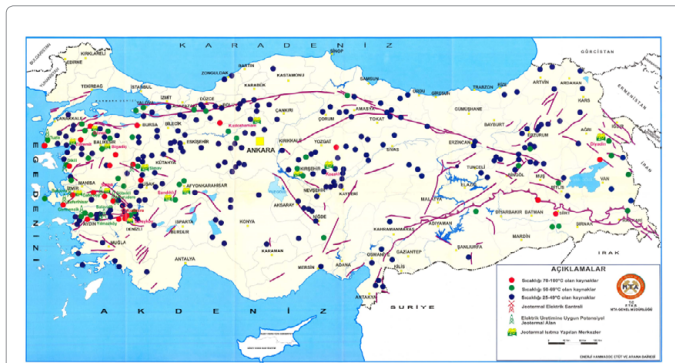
KARADENİZ

GÜRCİSTAN

ERMENİSTAN

İRAN

IRAK

SURİYE

AKDENİZ

EGE DENİZİ

EDİRNE

KIRKLARELİ

TEKİRDAĞ

İSTANBUL

KOCAELİ

SAKARYA

ZONGULDAK

BARTIN

KASTAMONU

SİNOP

SAMSUN

ORDU

GİRESUN

TRABZON

RİZE

ARTVİN

ARDAHAN

KARS

IĞDIR

AĞRI

ERZURUM

BAYBURT

GÜMÜŞHANE

ERZİNCAN

TUNCELİ

BİNGÖL

MUŞ

BİTLİS

VAN

HAKKARİ

ŞIRNAK

SİİRT

BATMAN

MARDİN

DİYARBAKIR

ŞANLIURFA

ADIYAMAN

MALATYA

ELAZIĞ

SİVAS

TOKAT

AMASYA

ÇORUM

YOZGAT

KIRŞEHİR

NEVŞEHİR

KAYSERİ

NİĞDE

AKSARAY

KONYA

KARAMAN

MERSİN

ADANA

OSMANİYE

HATAY

KİLİS

GAZİANTEP

KAHRAMANMARAŞ

ANKARA

KIRIKKALE

ÇANKIRI

KARABÜK

BOLU

DÜZCE

BİLECİK

ESKİŞEHİR

BURSA

YALOVA

BALIKESİR

ÇANAKKALE

MANİSA

İZMİR

AYDIN

MUĞLA

DENİZLİ

UŞAK

KÜTAHYA

AFYONKARAHİSAR

ISPARTA

BURDUR

ANTALYA

AÇIKLAMALAR

Sıcaklığı 70-100°C olan kaynaklar

Sıcaklığı 50-69°C olan kaynaklar

Sıcaklığı 25-49°C olan kaynaklar

Jeotermal Elektrik Santrali

Elektrik Üretimine Uygun Potansiyel Jeotermal Alan

Jeotermal Isıtma Yapılan Merkezler

MTA

MTA GENEL MÜDÜRLÜĞÜ

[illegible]